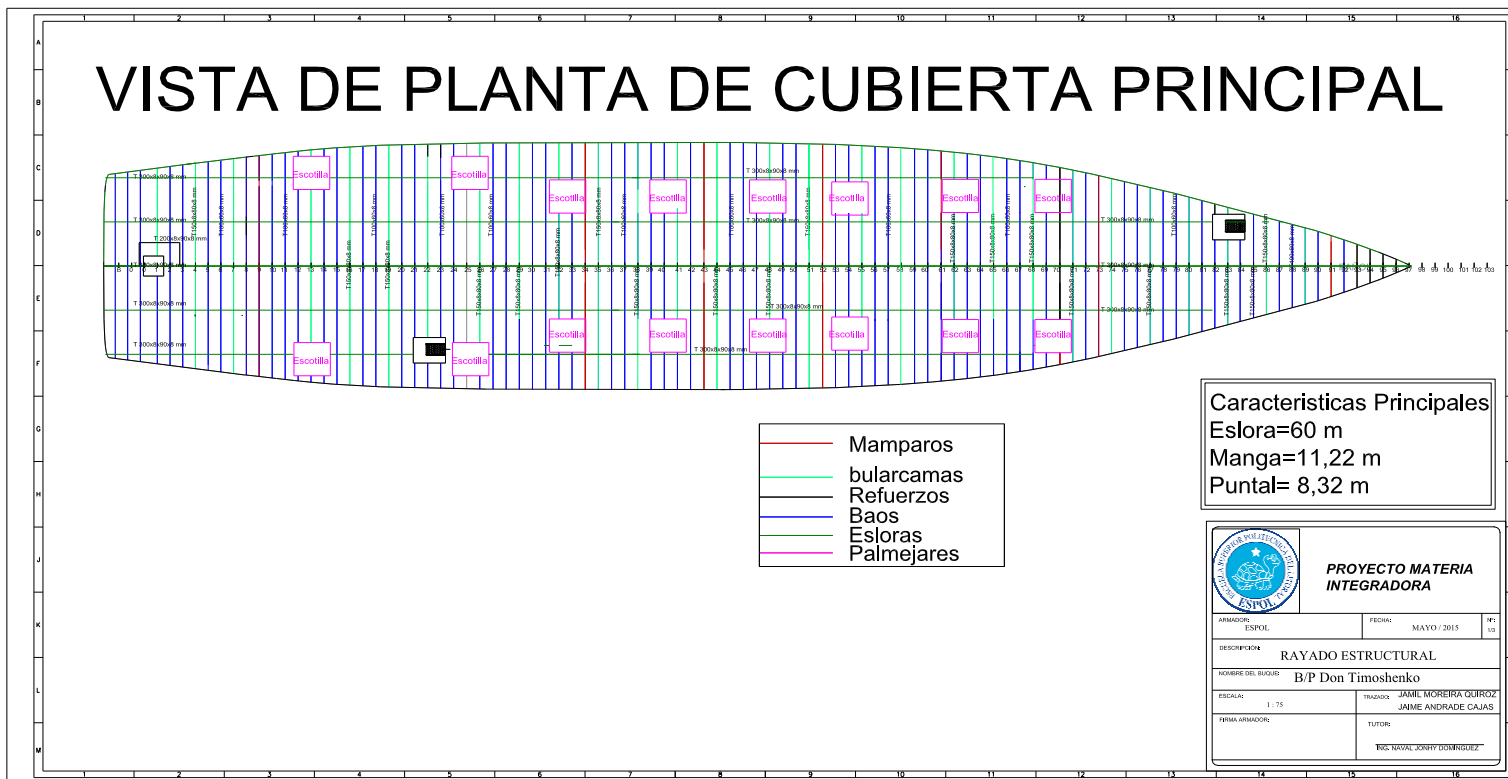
VISTA DE PLANTA DE CUBIERTA PRINCIPAL

Escotilla
Escotilla
Escotilla
Escotilla
Escotilla
Escotilla
Escotilla
Escotilla
Escotilla
Escotilla
Escotilla
Escotilla
Escotilla
Escotilla
Escotilla
Escotilla

T 300x8x90x8 mm
T 200x8x90x8 mm

| | |
|---|---|
| | Mamparos |
| | bularcamas |
| | Refuerzos |
| | Baos |
| | Esloras |
| | Palmejares |

Caracteristicas Principales
Eslora=60 m
Manga=11,22 m
Puntal= 8,32 m

ESPOL

PROYECTO MATERIA INTEGRADORA

ARMADOR: ESPOL
FECHA: MAYO / 2015
Nº: 1/3
DESCRIPCIÓN: RAYADO ESTRUCTURAL
NOMBRE DEL BUQUE: B/P Don Timoshenko
ESCALA: 1 : 75
TRAZADO: JAMIL MOREIRA QUIROZ
JAIME ANDRADE CAJAS
FIRMA ARMADOR:
TUTOR:
ING. NAVAL JONHY DOMINGUEZ